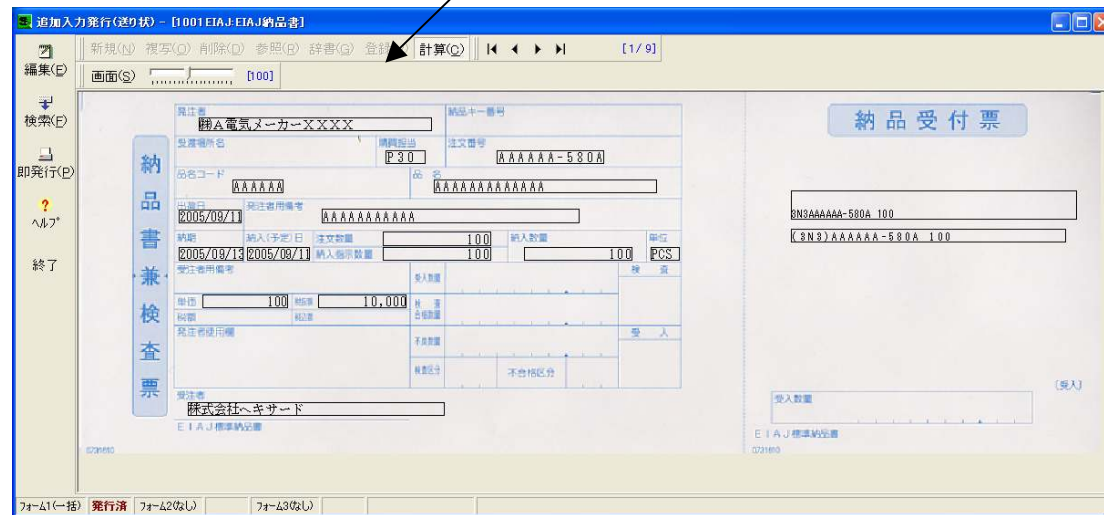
追加入力発行(送り状) - [1001 EIAJ:EIAJ納品書]

編集(E)
検索(F)
即発行(P)
ヘルプ
終了

新規(N) 複写(O) 削除(D) 参照(R) 辞書(G) 登録 計算(C) [1/9]
画面(S) [100]

納品書兼検査票

発注者
㈱A電気メーカーXXXX
納品キー番号
受渡場所名
購買担当
P30
注文番号
AAAAAA-580A
品名コード
AAAAAA
品名
AAAAAAAAAAAA
出荷日
2005/09/11
発注者用備考
AAAAAAAAAAA
納期
2005/09/13
納入(予定)日
2005/09/11
注文数量
100
納入指示数量
100
納入数量
100
単位
PCS
受注者用備考
受入数量
検査
単価
100
金額
10,000
合格数量
受入
不良数量
検査区分
不合格区分
受注者
㈱株式会社ヘキサード
EIAJ標準納品書

納品受付票
3N3AAAAAA-580A 100
(3N3)AAAAAA-580A 100
(受入)
受入数量
EIAJ標準納品書

フォーム1(一括) 発行済 フォーム2(なし) フォーム3(なし)